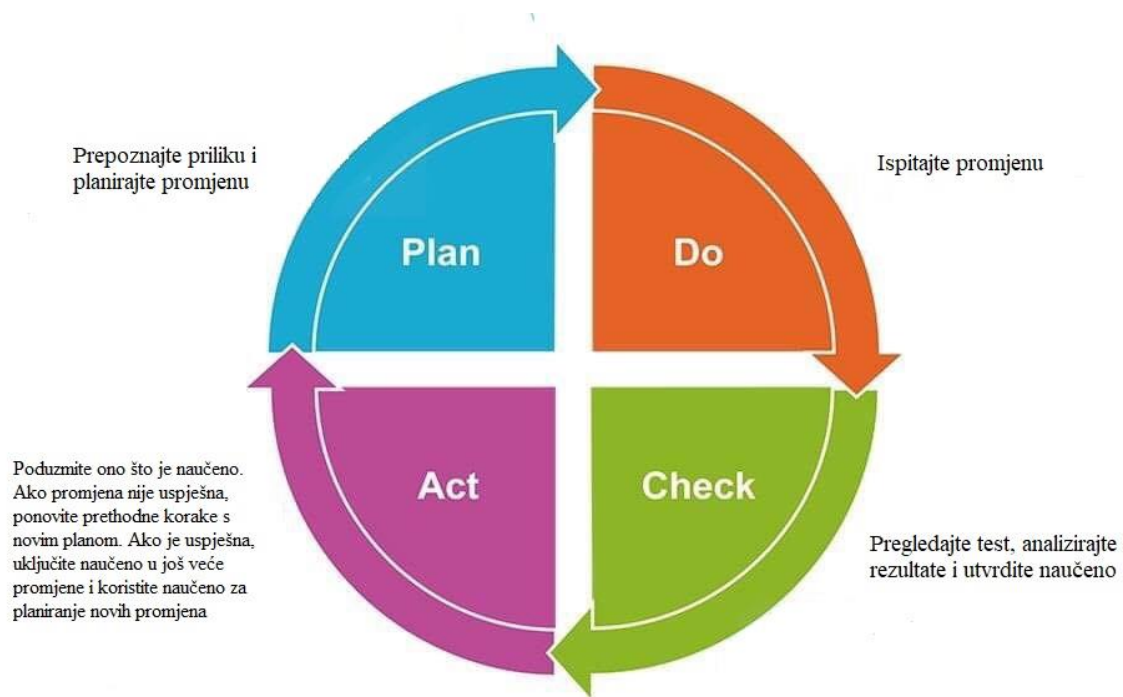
Prepoznajte priliku i planirajte promjenu

Plan

Do

Ispitajte promjenu

Poduzmite ono što je naučeno. Ako promjena nije uspješna, ponovite prethodne korake s novim planom. Ako je uspješna, uključite naučeno u još veće promjene i koristite naučeno za planiranje novih promjena

Act

Check

Pregledajte test, analizirajte rezultate i utvrdite naučeno